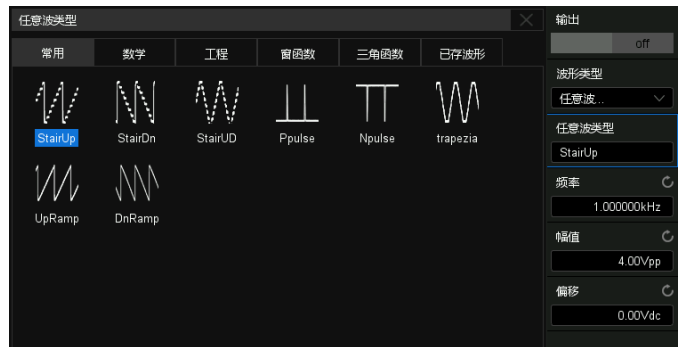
任意波类型

常用
数学
工程
窗函数
三角函数
已存波形

StairUp
StairDn
StairUD
Ppulse
Npulse
trapezia
UpRamp
DnRamp

输出
off
波形类型
任意波..
任意波类型
StairUp
频率
1.000000kHz
幅值
4.00Vpp
偏移
0.00Vdc